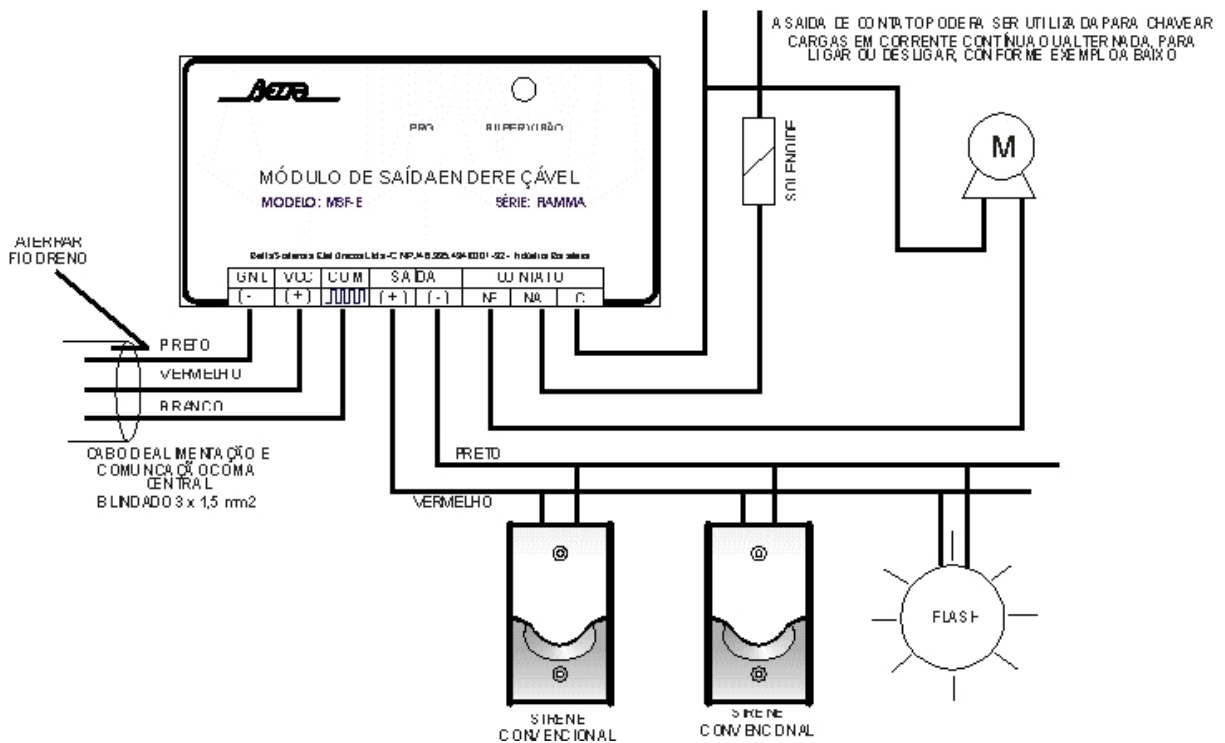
A SAIDA DE CONTATO PODERA SER UTILIZADA PARA CHAVEAR CARGAS EM CORRENTE CONTÍNUA OU ALTERNADA, PARA LIGAR OU DESLIGAR, CONFORME EXEMPLO ABAIXO

BETTA

PRG SUPERVISÃO

MÓDULO DE SAÍDA ENDEREÇÁVEL

MODELO: MSF-E SÉRIE: RAMMA

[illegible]

GND VCC COM SAÍDA CONTATO
(-) (+) (+) (-) NF NA C

SOLENOIDE

M

ATERRAR FIO DRENO

PRETO

VERMELHO

BRANCO

CABO DE ALIMENTAÇÃO E COMUNICAÇÃO COM A CENTRAL
BLINDADO 3 x 1,5 mm2

PRETO

VERMELHO

FLASH

SIRENE CONVENCIONAL

SIRENE CONVENCIONAL